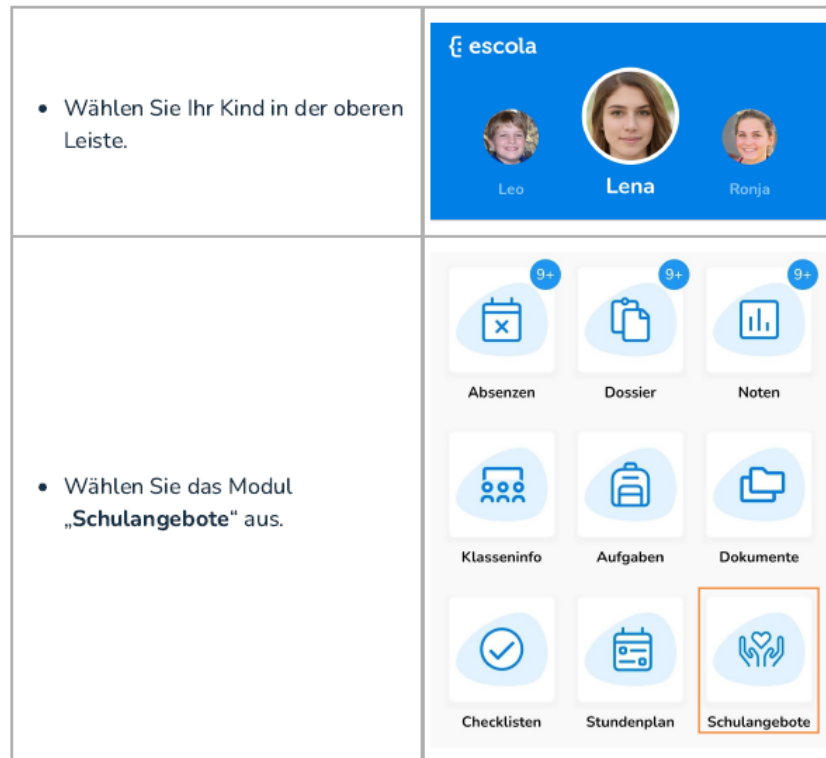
| | |
|---|---|
| • Wählen Sie Ihr Kind in der oberen Leiste. | escola<br>Leo<br>Lena<br>Ronja |
| • Wählen Sie das Modul „**Schulangebote**" aus. | 9+ Absenzen<br>9+ Dossier<br>9+ Noten<br>Klasseninfo<br>Aufgaben<br>Dokumente<br>Checklisten<br>Stundenplan<br>Schulangebote |